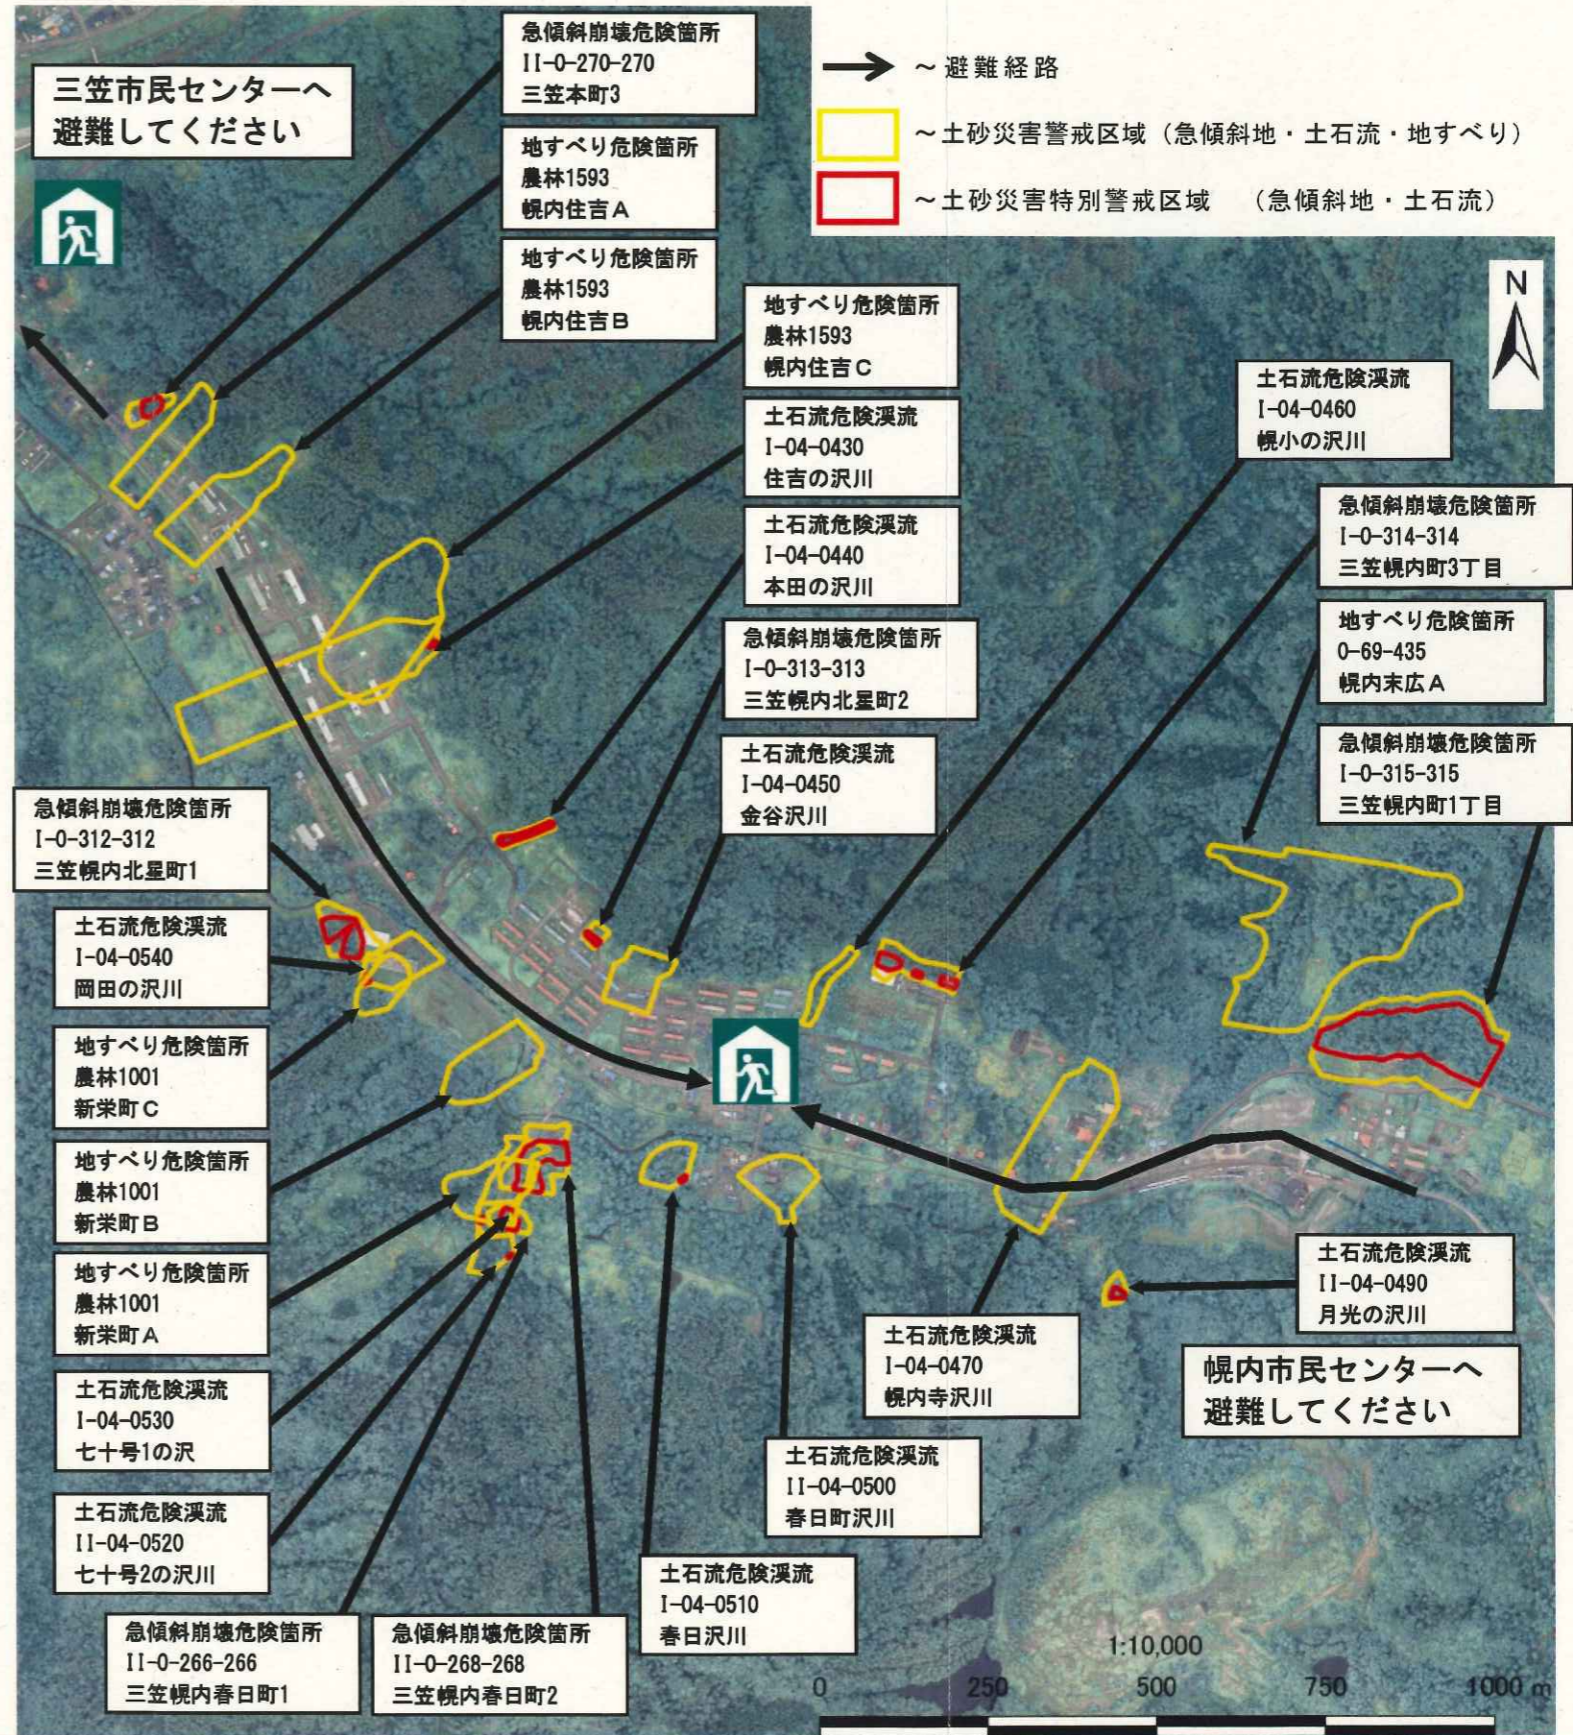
三笠市民センターへ
避難してください

急傾斜崩壊危険箇所
II-0-270-270
三笠本町3

地すべり危険箇所
農林1593
幌内住吉A

地すべり危険箇所
農林1593
幌内住吉B

地すべり危険箇所
農林1593
幌内住吉C

~避難経路
~土砂災害警戒区域(急傾斜地・土石流・地すべり)
~土砂災害特別警戒区域 (急傾斜地・土石流)

N

土石流危険渓流
I-04-0430
住吉の沢川

土石流危険渓流
I-04-0440
本田の沢川

土石流危険渓流
I-04-0460
幌小の沢川

急傾斜崩壊危険箇所
I-0-314-314
三笠幌内町3丁目

地すべり危険箇所
0-69-435
幌内末広A

急傾斜崩壊危険箇所
I-0-313-313
三笠幌内北星町2

土石流危険渓流
I-04-0450
金谷沢川

急傾斜崩壊危険箇所
I-0-315-315
三笠幌内町1丁目

急傾斜崩壊危険箇所
I-0-312-312
三笠幌内北星町1

土石流危険渓流
I-04-0540
岡田の沢川

地すべり危険箇所
農林1001
新栄町C

地すべり危険箇所
農林1001
新栄町B

地すべり危険箇所
農林1001
新栄町A

土石流危険渓流
I-04-0530
七十号1の沢

土石流危険渓流
II-04-0520
七十号2の沢川

土石流危険渓流
II-04-0490
月光の沢川

土石流危険渓流
I-04-0470
幌内寺沢川

幌内市民センターへ
避難してください

土石流危険渓流
II-04-0500
春日町沢川

土石流危険渓流
I-04-0510
春日沢川

急傾斜崩壊危険箇所
II-0-266-266
三笠幌内春日町1

急傾斜崩壊危険箇所
II-0-268-268
三笠幌内春日町2

1:10,000
0 250 500 750 1000 m